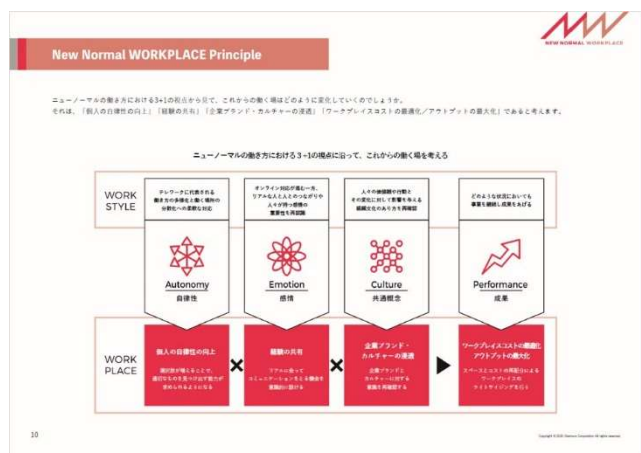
NEW NORMAL WORKPLACE

New Normal WORKPLACE Principle

ニューノーマルの働き方における3+1の視点から見て、これからの働く場はどのように変化していくのでしょうか。
それは、「個人の自律性の向上」「経験の共有」「企業ブランド・カルチャーの浸透」「ワークプレイスコストの最適化／アウトプットの最大化」であると考えます。

ニューノーマルの働き方における3+1の視点に沿って、これからの働く場を考える

WORK STYLE

テレワークに代表される働き方の多様化と働く場所の分散化への柔軟な対応

オンライン対応が進む一方、リアルな人と人とのつながりや人々が持つ感情の重要性を再確認

人々の価値観が行動とその変化に対して影響を与える組織文化のあり方を再確認

どのような状況においても事業を継続し成果をあげる

Autonomy
自律性

Emotion
感情

Culture
共通概念

Performance
成果

WORK PLACE

個人の自律性の向上

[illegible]

経験の共有

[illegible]

企業ブランド・カルチャーの浸透

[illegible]

ワークプレイスコストの最適化／アウトプットの最大化

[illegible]

10

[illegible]